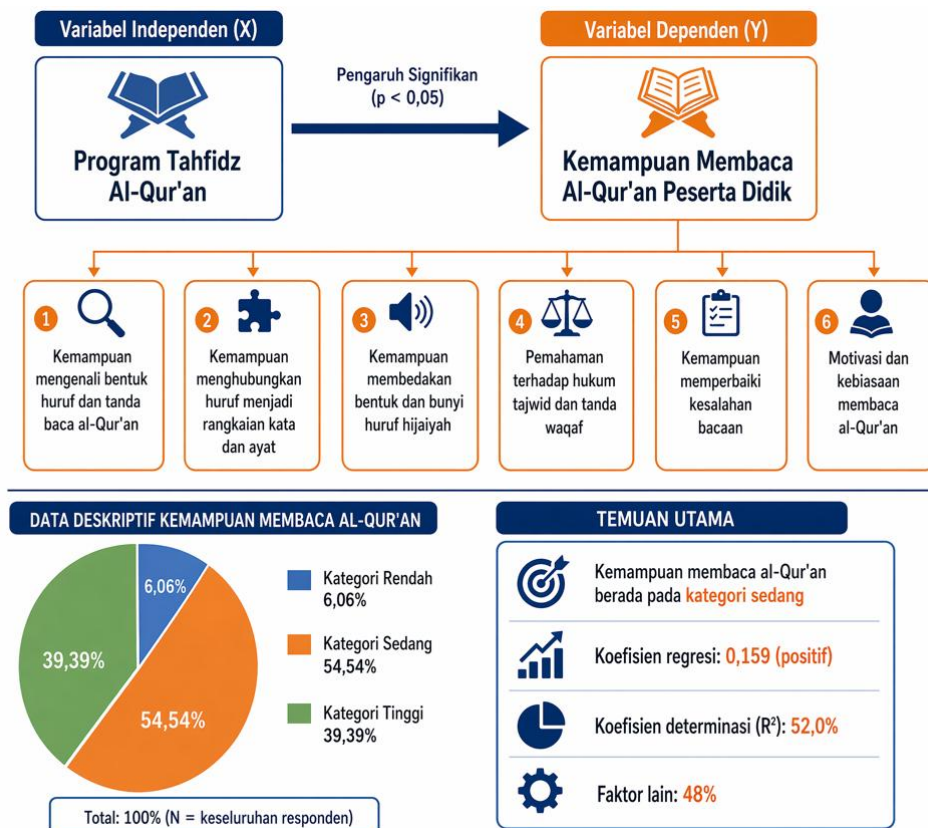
Variabel Independen (X)

Program Tahfidz Al-Qur'an

Pengaruh Signifikan (p < 0,05)

Variabel Dependen (Y)

Kemampuan Membaca Al-Qur'an Peserta Didik

1 Kemampuan mengenali bentuk huruf dan tanda baca al-Qur'an

2 Kemampuan menghubungkan huruf menjadi rangkaian kata dan ayat

3 Kemampuan membedakan bentuk dan bunyi huruf hijaiyah

4 Pemahaman terhadap hukum tajwid dan tanda waqaf

5 Kemampuan memperbaiki kesalahan bacaan

6 Motivasi dan kebiasaan membaca al-Qur'an

DATA DESKRIPTIF KEMAMPUAN MEMBACA AL-QUR'AN

6,06%
39,39%
54,54%

Kategori Rendah 6,06%
Kategori Sedang 54,54%
Kategori Tinggi 39,39%

Total: 100% (N = keseluruhan responden)

TEMUAN UTAMA

Kemampuan membaca al-Qur'an berada pada kategori sedang

Koefisien regresi: 0,159 (positif)

Koefisien determinasi ($R^2$): 52,0%

Faktor lain: 48%